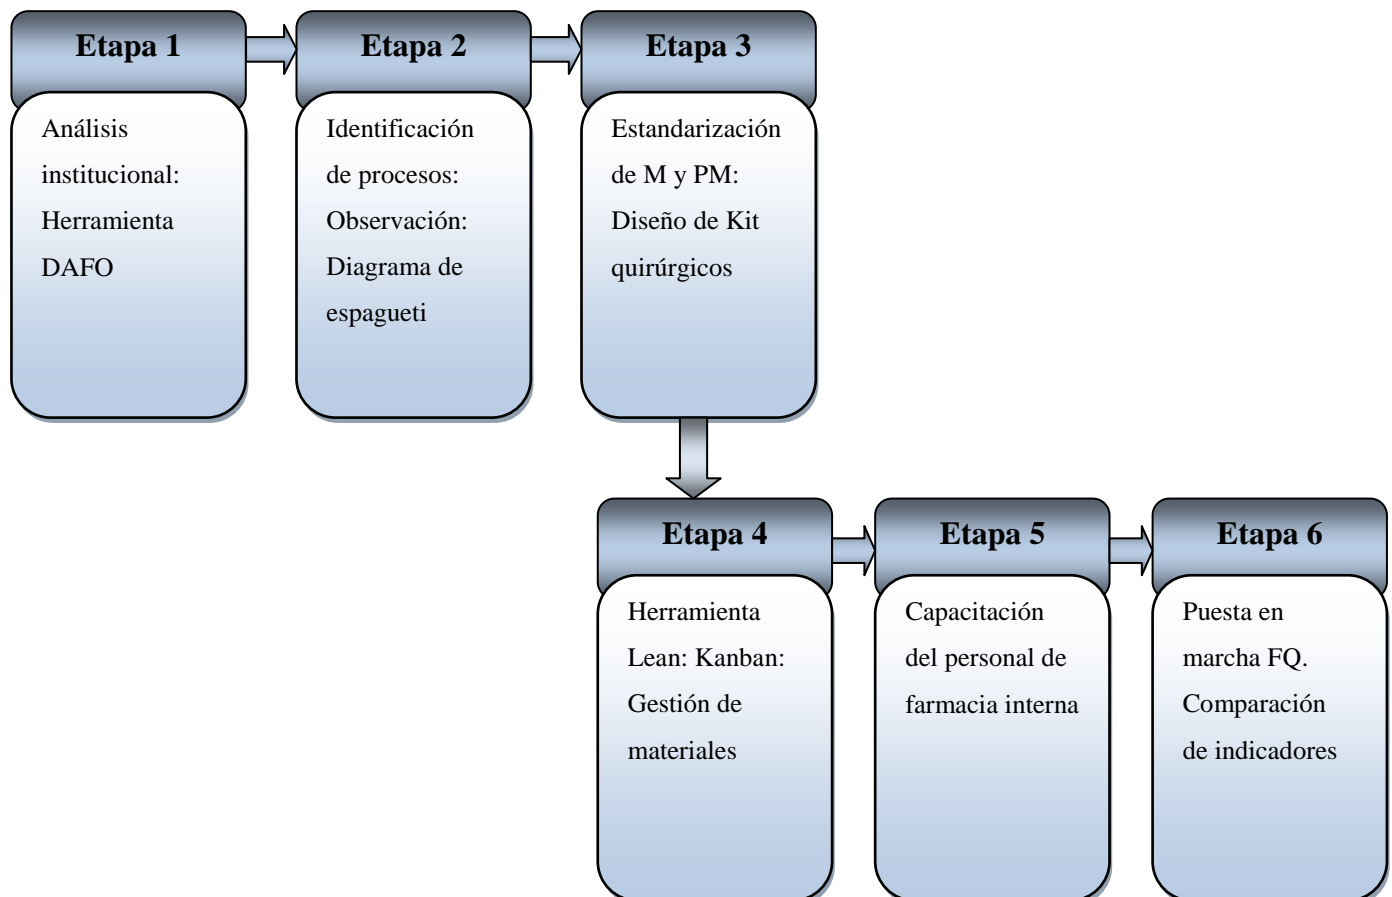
Etapa 1

Análisis institucional: Herramienta DAFO

Etapa 2

Identificación de procesos: Observación: Diagrama de espagueti

Etapa 3

Estandarización de M y PM: Diseño de Kit quirúrgicos

Etapa 4

Herramienta Lean: Kanban: Gestión de materiales

Etapa 5

Capacitación del personal de farmacia interna

Etapa 6

Puesta en marcha FQ. Comparación de indicadores